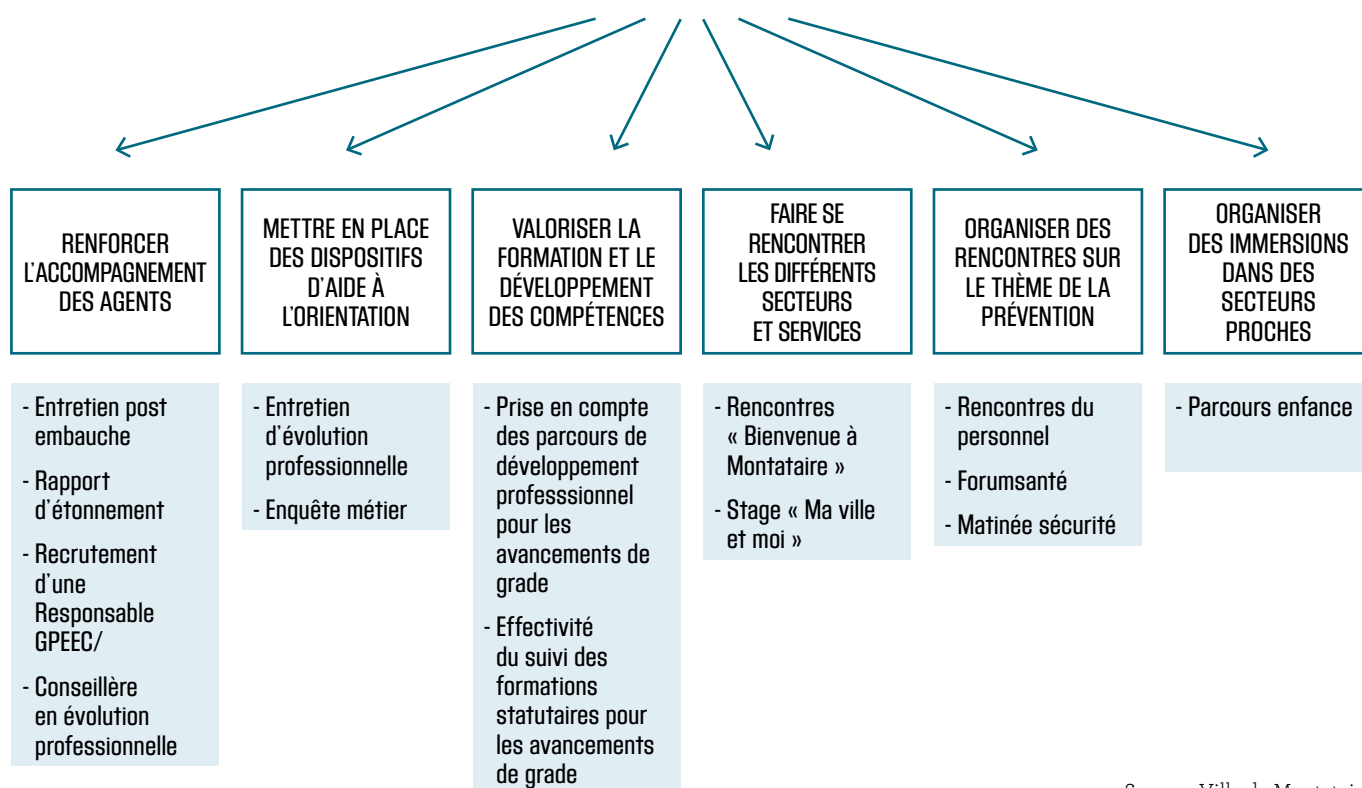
RENFORCER L'ACCOMPAGNEMENT DES AGENTS

- Entretien post embauche
- Rapport d'étonnement
- Recrutement d'une Responsable GPEEC/
- Conseillère en évolution professionnelle

METTRE EN PLACE DES DISPOSITIFS D'AIDE À L'ORIENTATION

- Entretien d'évolution professionnelle
- Enquête métier

VALORISER LA FORMATION ET LE DÉVELOPPEMENT DES COMPÉTENCES

- Prise en compte des parcours de développement professsionnel pour les avancements de grade
- Effectivité du suivi des formations statutaires pour les avancements de grade

FAIRE SE RENCONTRER LES DIFFÉRENTS SECTEURS ET SERVICES

- Rencontres « Bienvenue à Montataire »
- Stage « Ma ville et moi »

ORGANISER DES RENCONTRES SUR LE THÈME DE LA PRÉVENTION

- Rencontres du personnel
- Forumsanté
- Matinée sécurité

ORGANISER DES IMMERSIONS DANS DES SECTEURS PROCHES

- Parcours enfance

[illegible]